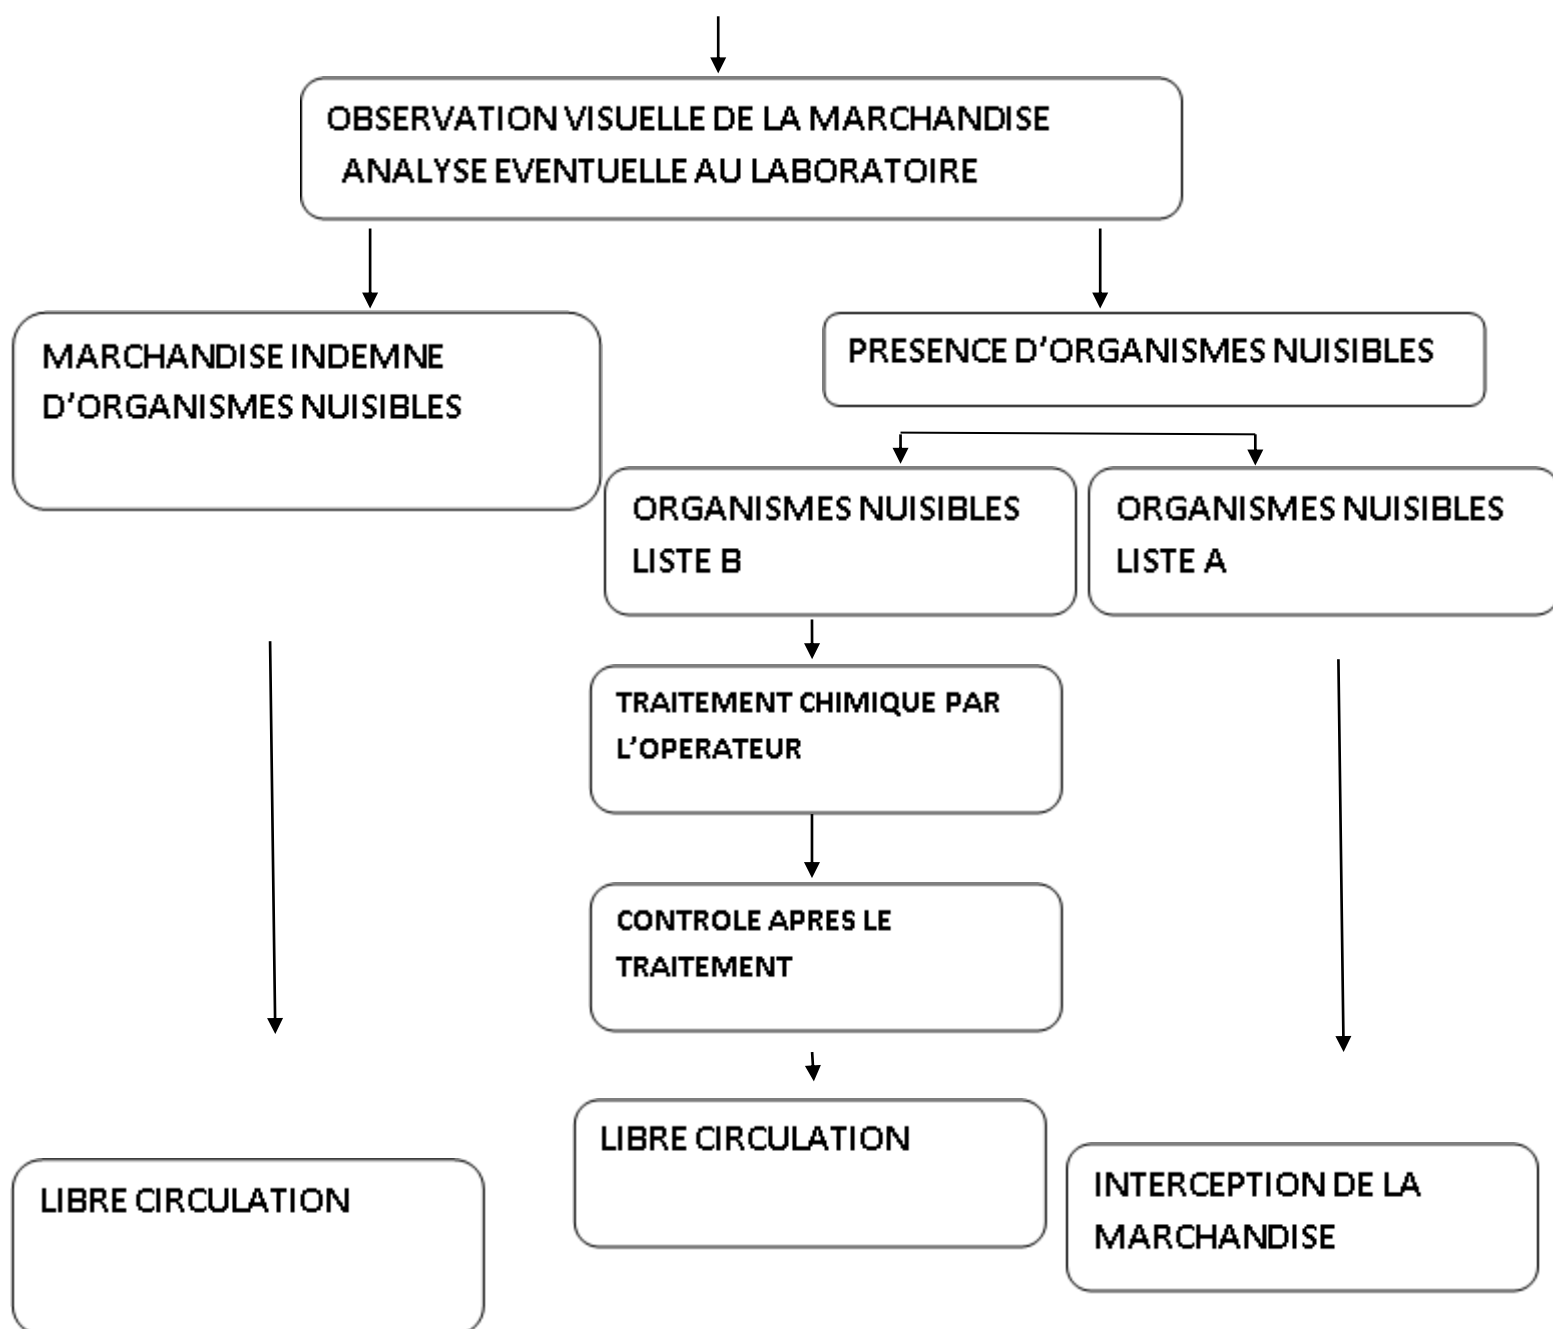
OBSERVATION VISUELLE DE LA MARCHANDISE
ANALYSE EVENTUELLE AU LABORATOIRE

MARCHANDISE INDEMNE D'ORGANISMES NUISIBLES

PRESENCE D'ORGANISMES NUISIBLES

ORGANISMES NUISIBLES LISTE B

ORGANISMES NUISIBLES LISTE A

TRAITEMENT CHIMIQUE PAR L'OPERATEUR

CONTROLE APRES LE TRAITEMENT

LIBRE CIRCULATION

LIBRE CIRCULATION

INTERCEPTION DE LA MARCHANDISE